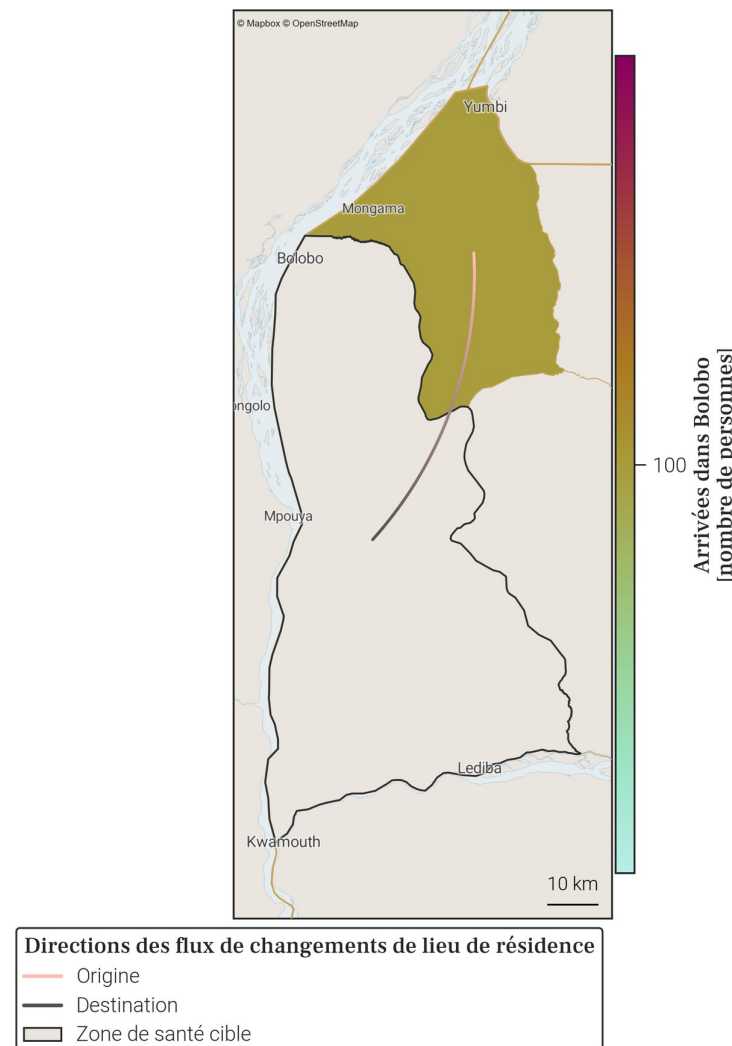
© Mapbox © OpenStreetMap

Yumbi

Mongama

Bolobo

ongolo

Mpouya

Lediba

Kwamouth

10 km

Arrivées dans Bolobo [nombre de personnes]

100

Directions des flux de changements de lieu de résidence

Origine

Destination

Zone de santé cible